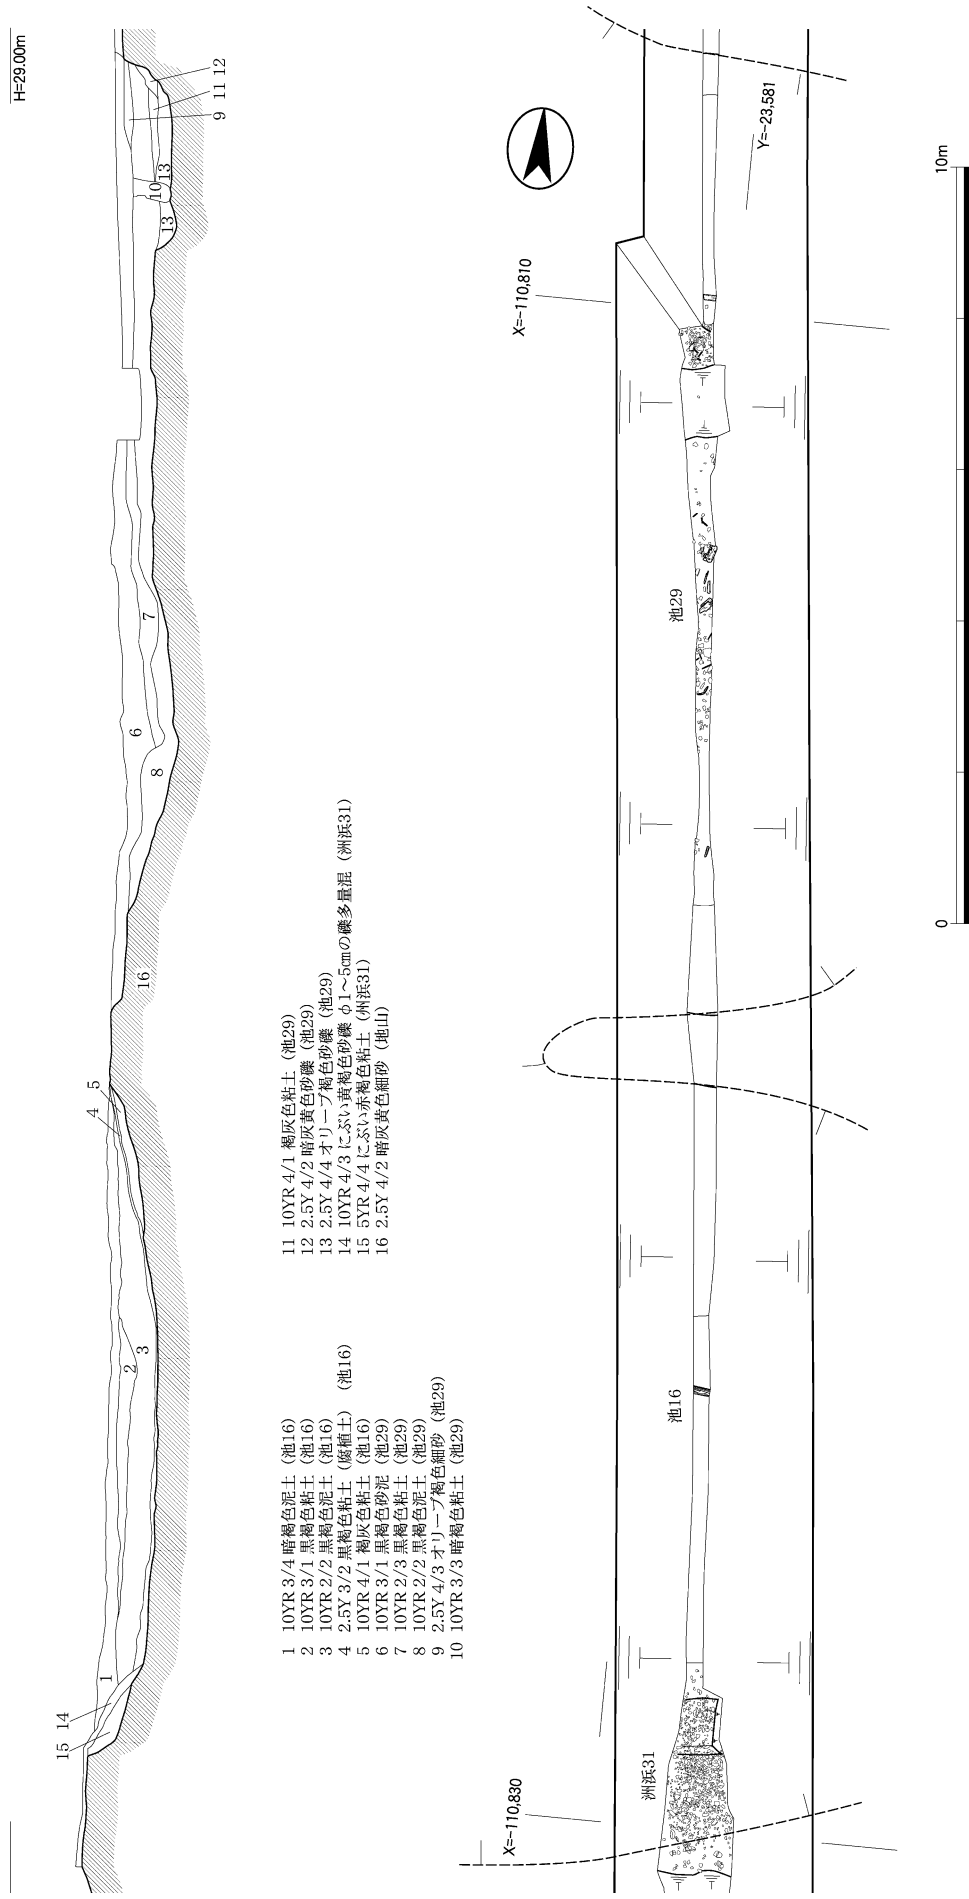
H=29.00m

12
11
9
13
10
13
7
6
8
16
5
4
3
2
1
14
15

1 10YR 3/4 暗褐色泥土（池16）
2 10YR 3/1 黒褐色粘土（池16）
3 10YR 2/2 黒褐色泥土（池16）
4 2.5Y 3/2 黒褐色粘土（腐植土）（池16）
5 10YR 4/1 褐灰色粘土（池16）
6 10YR 3/1 黒褐色砂泥（池29）
7 10YR 2/3 黒褐色粘土（池29）
8 10YR 2/2 黒褐色泥土（池29）
9 2.5Y 4/3 オリーブ褐色細砂（池29）
10 10YR 3/3 暗褐色粘土（池29）

11 10YR 4/1 褐灰色粘土（池29）
12 2.5Y 4/2 暗灰黄色砂礫（池29）
13 2.5Y 4/4 オリーブ褐色砂礫（池29）
14 10YR 4/3 にぶい黄褐色砂礫 φ1〜5cmの礫多量混（洲浜31）
15 5YR 4/4 にぶい赤褐色粘土（洲浜31）
16 2.5Y 4/2 暗灰黄色細砂（地山）

Y=-23,581
X=-110,810
池29
池16
洲浜31
X=-110,830

0
10m